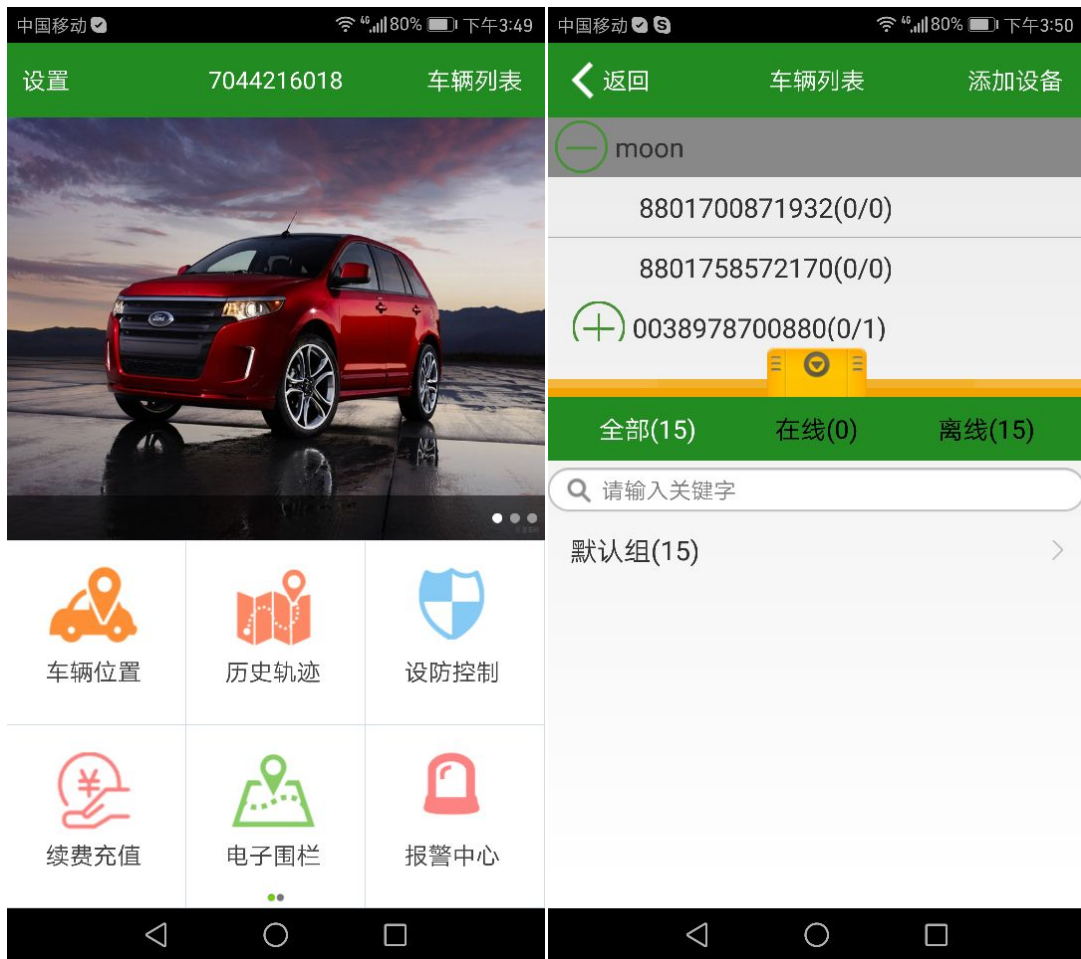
中国移动 4G 80% 下午3:49

设置 7044216018 车辆列表

车辆位置
历史轨迹
设防控制
续费充值
电子围栏
报警中心

中国移动 4G 80% 下午3:50

返回 车辆列表 添加设备

moon
8801700871932(0/0)
8801758572170(0/0)
0038978700880(0/1)

全部(15) 在线(0) 离线(15)

请输入关键字

默认组(15)